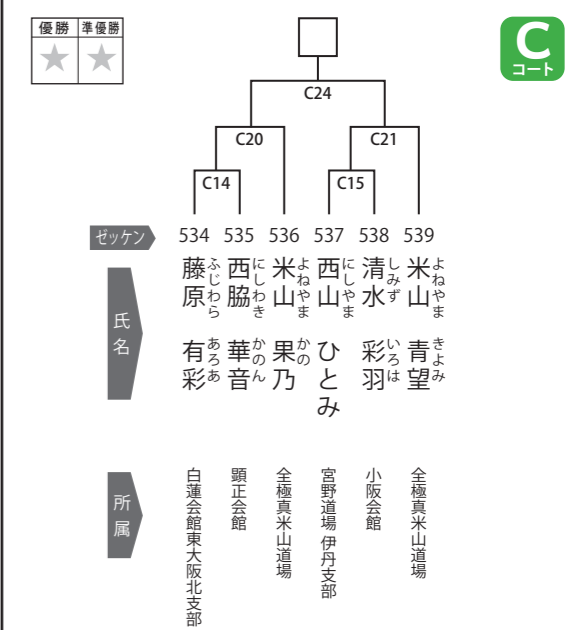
| 優勝 | 準優勝 |
|---|---|
| ★ | ★ |

C
コート

C24
C20
C21
C14
C15

ゼッケン

| 534 | 535 | 536 | 537 | 538 | 539 |
|---|---|---|---|---|---|
| 藤原 有彩（ふじわら あろあ） | 西脇 華音（にしわき かのん） | 米山 果乃（よねやま かの） | 西山 ひとみ（にしやま） | 清水 彩羽（しみず いろは） | 米山 青望（よねやま きよみ） |
| 白蓮会館東大阪北支部 | 顕正会館 | 全極真米山道場 | 宮野道場 伊丹支部 | 小阪会館 | 全極真米山道場 |

氏名

所属